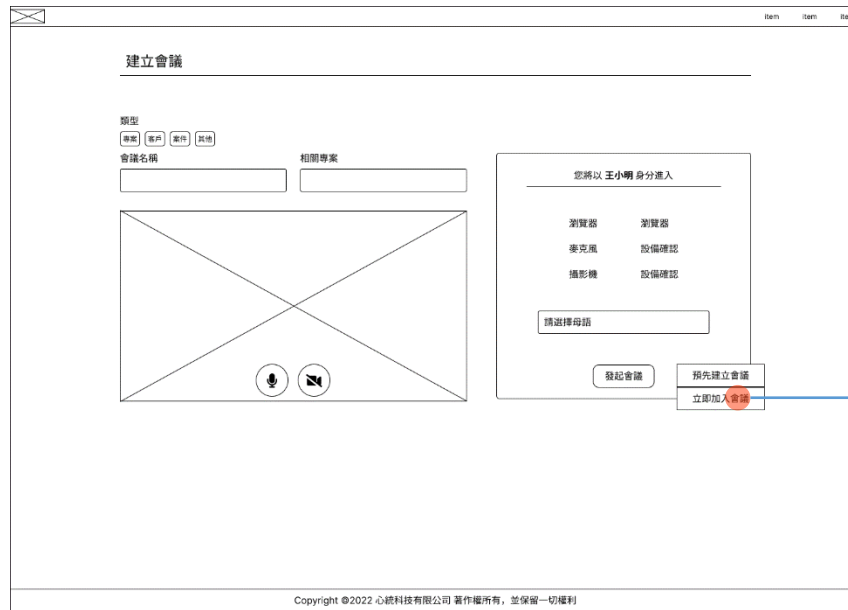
item item ite

建立會議

類型

專案 客戶 案件 其他

會議名稱

相關專案

您將以 王小明 身分進入

瀏覽器 瀏覽器

麥克風 設備確認

攝影機 設備確認

請選擇母語

發起會議

預先建立會議

立即加入會議

Copyright @2022 心統科技有限公司 著作權所有，並保留一切權利